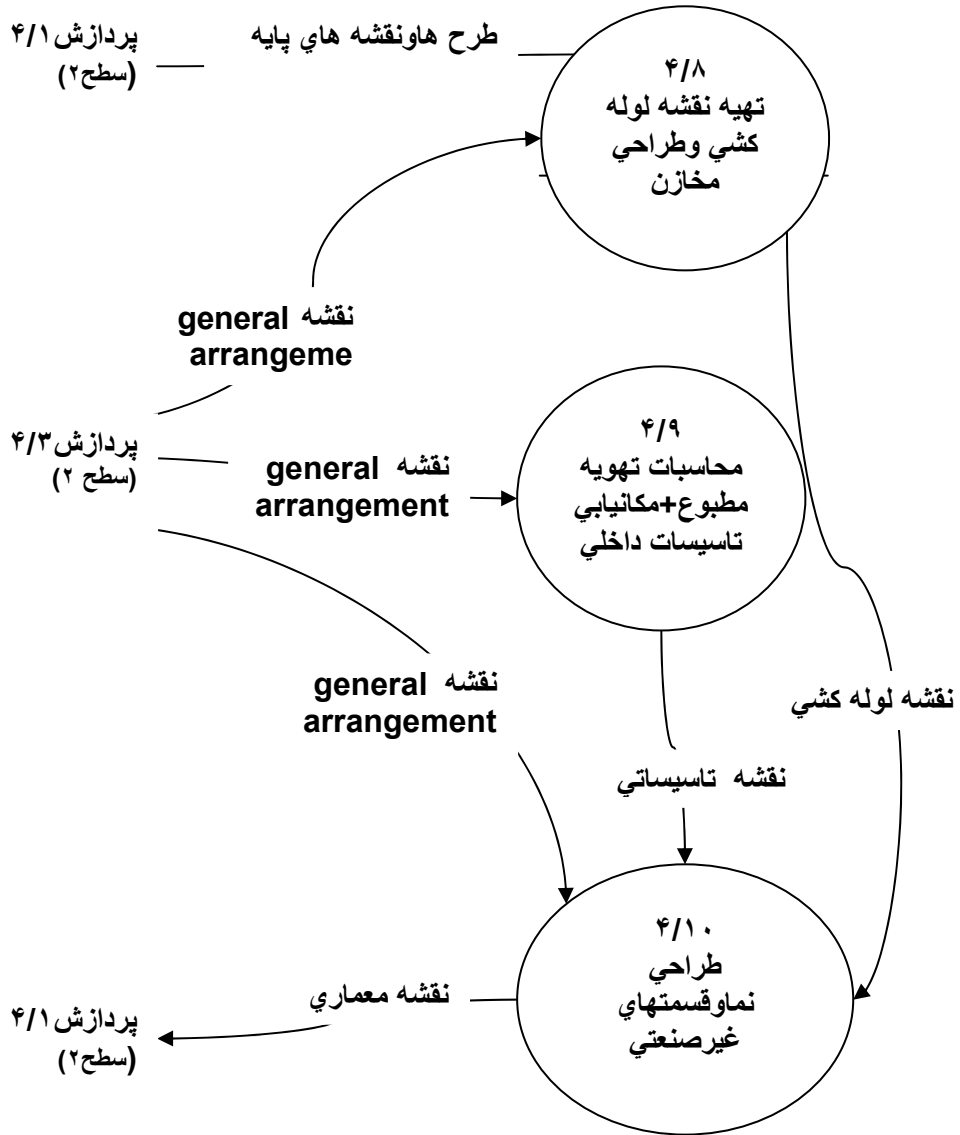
پردازش ۴/۱
(سطح۲)

طرح هاونقشه هاي پايه

۴/۸
تهيه نقشه لوله كشي وطراحي مخازن

نقشه general arrangeme

پردازش ۴/۳
(سطح ۲)

نقشه general arrangement

۴/۹
محاسبات تهويه مطبوع+مكانيابي تاسيسات داخلي

نقشه general arrangement

نقشه لوله كشي

نقشه تاسيساتي

۴/۱۰
طراحي نماوقسمتهاي غيرصنعتي

نقشه معماري

پردازش ۴/۱
(سطح۲)